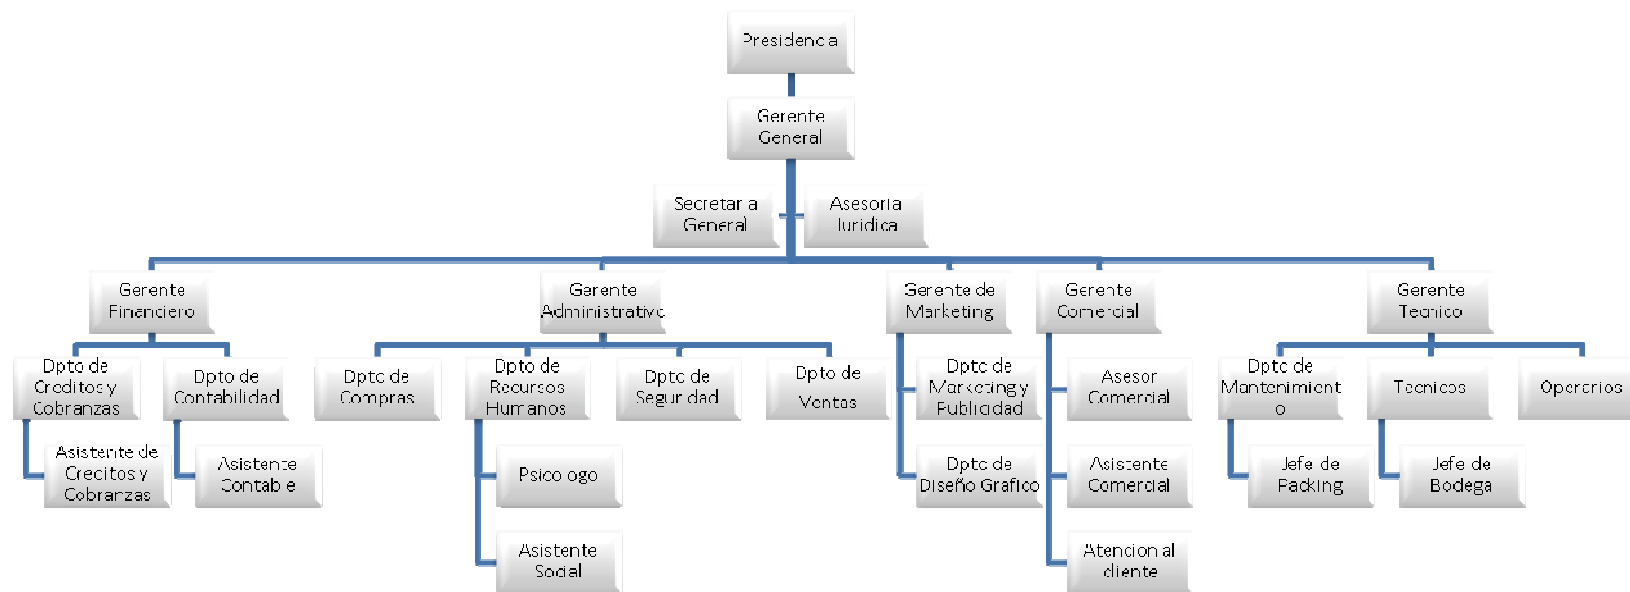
Presidencia

Gerente General

Secretaria General

Asesoria Juridica

Gerente Financiero

Dpto de Creditos y Cobranzas

Asistente de Creditos y Cobranzas

Dpto de Contabilidad

Asistente Contable

Gerente Administrativo

Dpto de Compras

Dpto de Recursos Humanos

Psicologo

Asistente Social

Dpto de Seguridad

Dpto de Ventas

Gerente de Marketing

Dpto de Marketing y Publicidad

Dpto de Diseño Grafico

Gerente Comercial

Asesor Comercial

Asistente Comercial

Atencion al cliente

Gerente Tecnico

Dpto de Mantenimiento

Jefe de Packing

Tecnicos

Jefe de Bodega

Operarios